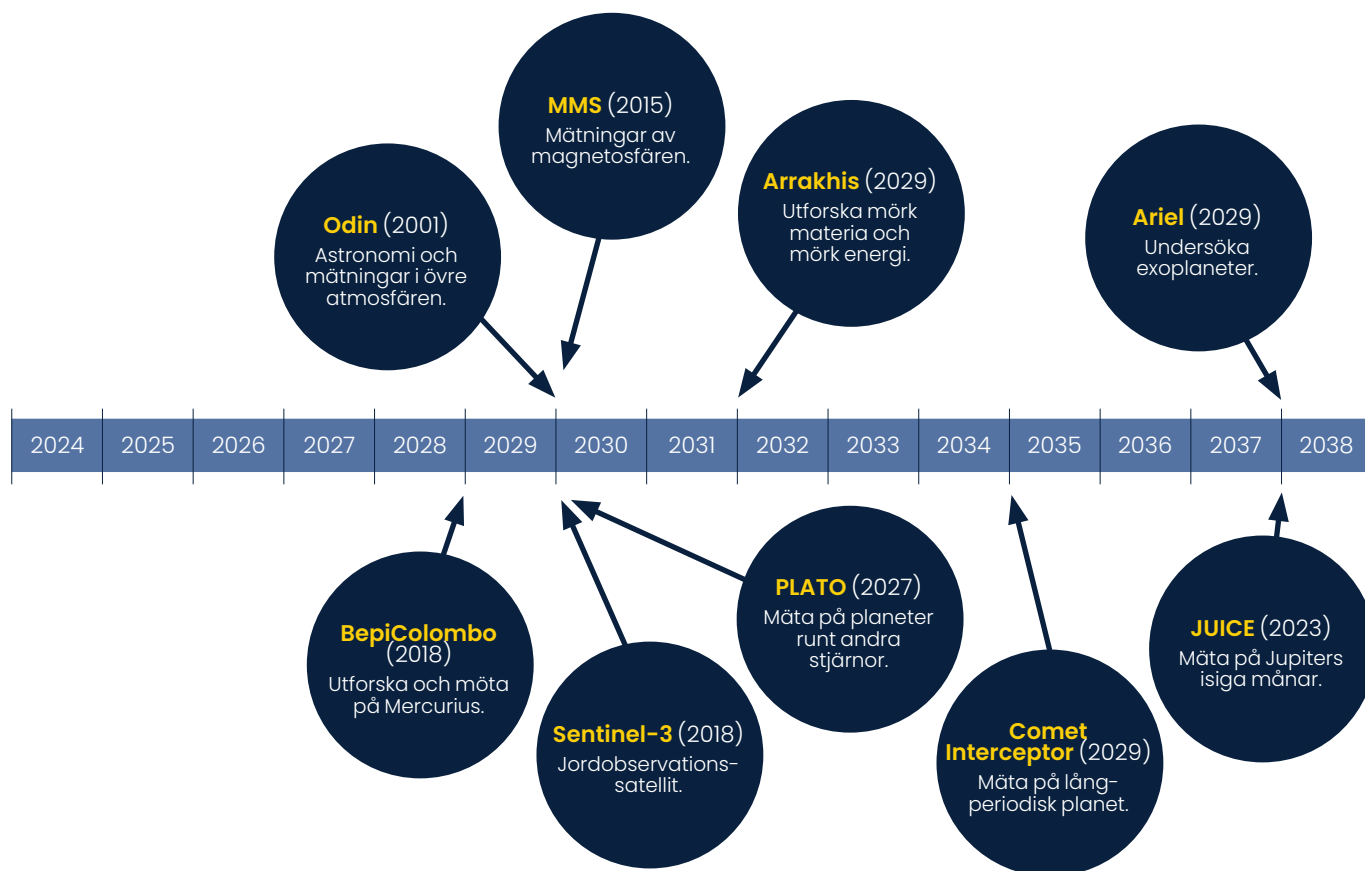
MMS (2015)
Mätningar av magnetosfären.

Odin (2001)
Astronomi och mätningar i övre atmosfären.

Arrakhis (2029)
Utforska mörk materia och mörk energi.

Ariel (2029)
Undersöka exoplaneter.

| 2024 | 2025 | 2026 | 2027 | 2028 | 2029 | 2030 | 2031 | 2032 | 2033 | 2034 | 2035 | 2036 | 2037 | 2038 |
|---|---|---|---|---|---|---|---|---|---|---|---|---|---|---|

BepiColombo (2018)
Utforska och möta på Mercurius.

Sentinel-3 (2018)
Jordobservationssatellit.

PLATO (2027)
Mäta på planeter runt andra stjärnor.

Comet Interceptor (2029)
Mäta på långperiodisk planet.

JUICE (2023)
Mäta på Jupiters isiga månar.